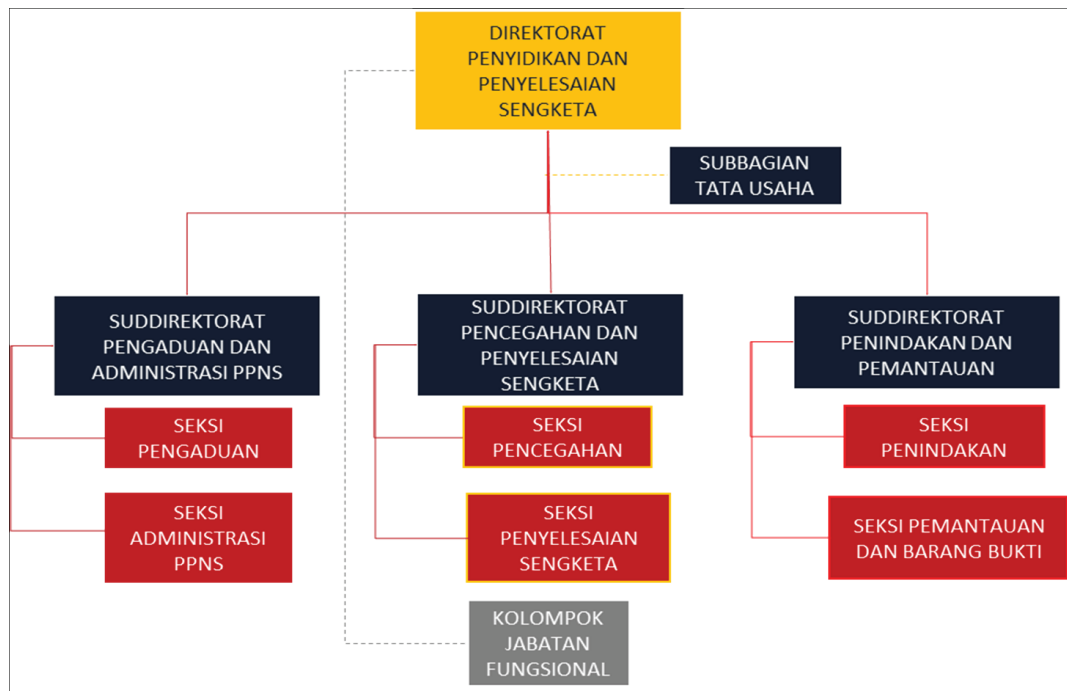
DIREKTORAT PENYIDIKAN DAN PENYELESAIAN SENGKETA

SUBBAGIAN TATA USAHA

SUDDIREKTORAT PENGADUAN DAN ADMINISTRASI PPNS

SEKSI PENGADUAN

SEKSI ADMINISTRASI PPNS

SUDDIREKTORAT PENCEGAHAN DAN PENYELESAIAN SENGKETA

SEKSI PENCEGAHAN

SEKSI PENYELESAIAN SENGKETA

SUDDIREKTORAT PENINDAKAN DAN PEMANTAUAN

SEKSI PENINDAKAN

SEKSI PEMANTAUAN DAN BARANG BUKTI

KOLOMPOK JABATAN FUNGSIONAL